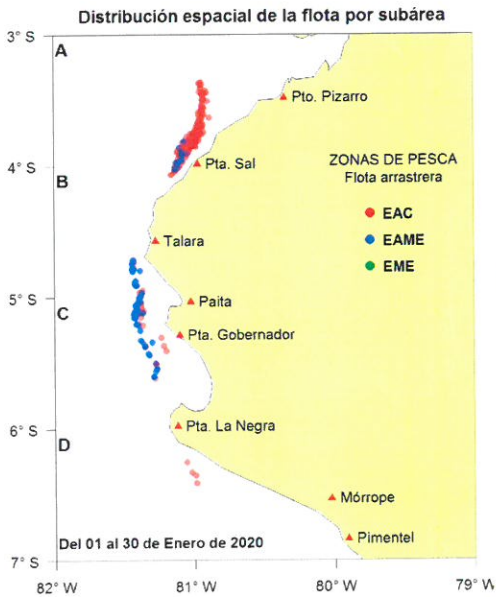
Distribución espacial de la flota por subárea

3° S
A
Pto. Pizarro
4° S
B
Pta. Sal
ZONAS DE PESCA
Flota arrastrera
EAC
EAME
EME
Talara
5° S
C
Paita
Pta. Gobernador
6° S
D
Pta. La Negra
Mórrope
Pimentel
Del 01 al 30 de Enero de 2020
7° S
82° W
81° W
80° W
79° W